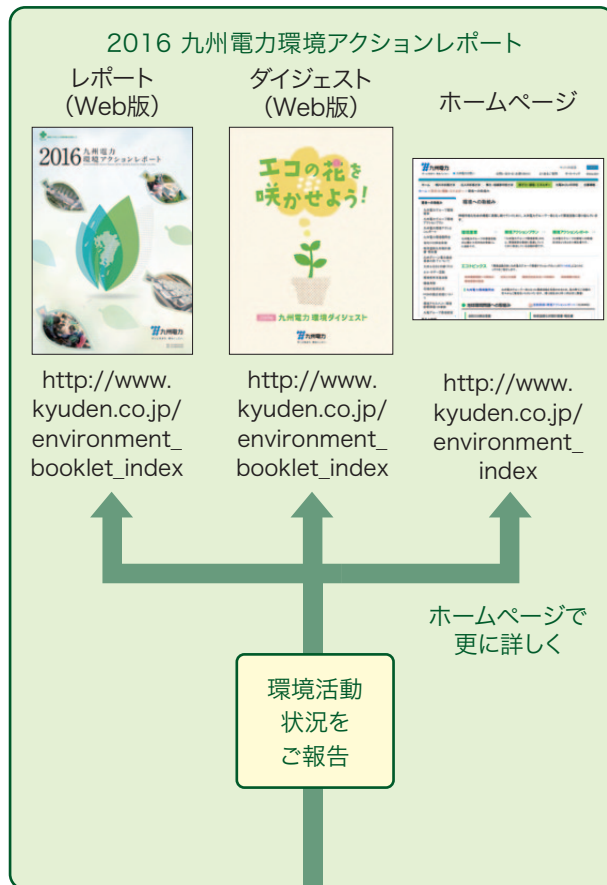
2016 九州電力環境アクションレポート

レポート
（Web版）

2016 九州電力 環境アクションレポート

九州電力

http://www.kyuden.co.jp/environment_booklet_index

ダイジェスト
（Web版）

エコの花を咲かせよう!

2016 九州電力 環境ダイジェスト

九州電力

http://www.kyuden.co.jp/environment_booklet_index

ホームページ

九州電力

http://www.kyuden.co.jp/environment_index

ホームページで
更に詳しく

環境活動
状況を
ご報告